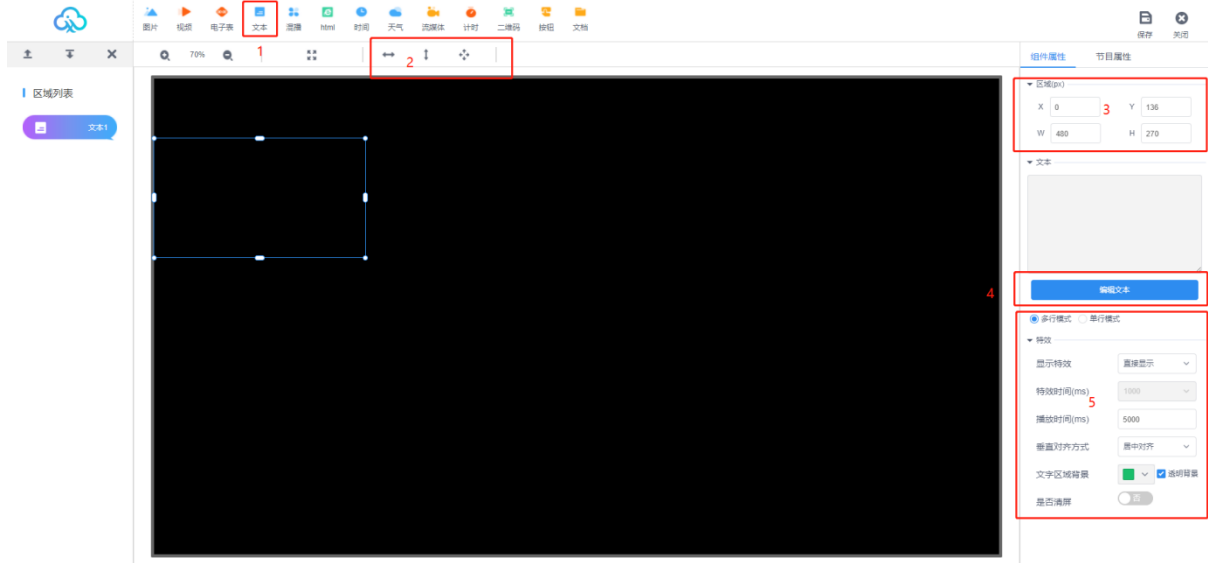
图片 视频 电子表 文本 混播 html 时间 天气 流媒体 计时 二维码 按钮 文档

保存 关闭

1

70%

2

组件属性 节目属性

区域列表

文本1

区域(px)

3

X 0 Y 136

W 480 H 270

文本

4

编辑文本

多行模式 单行模式

特效

显示特效 直接显示

特效时间(ms) 1000

5

播放时间(ms) 5000

垂直对齐方式 居中对齐

文字区域背景 透明背景

是否清屏 否